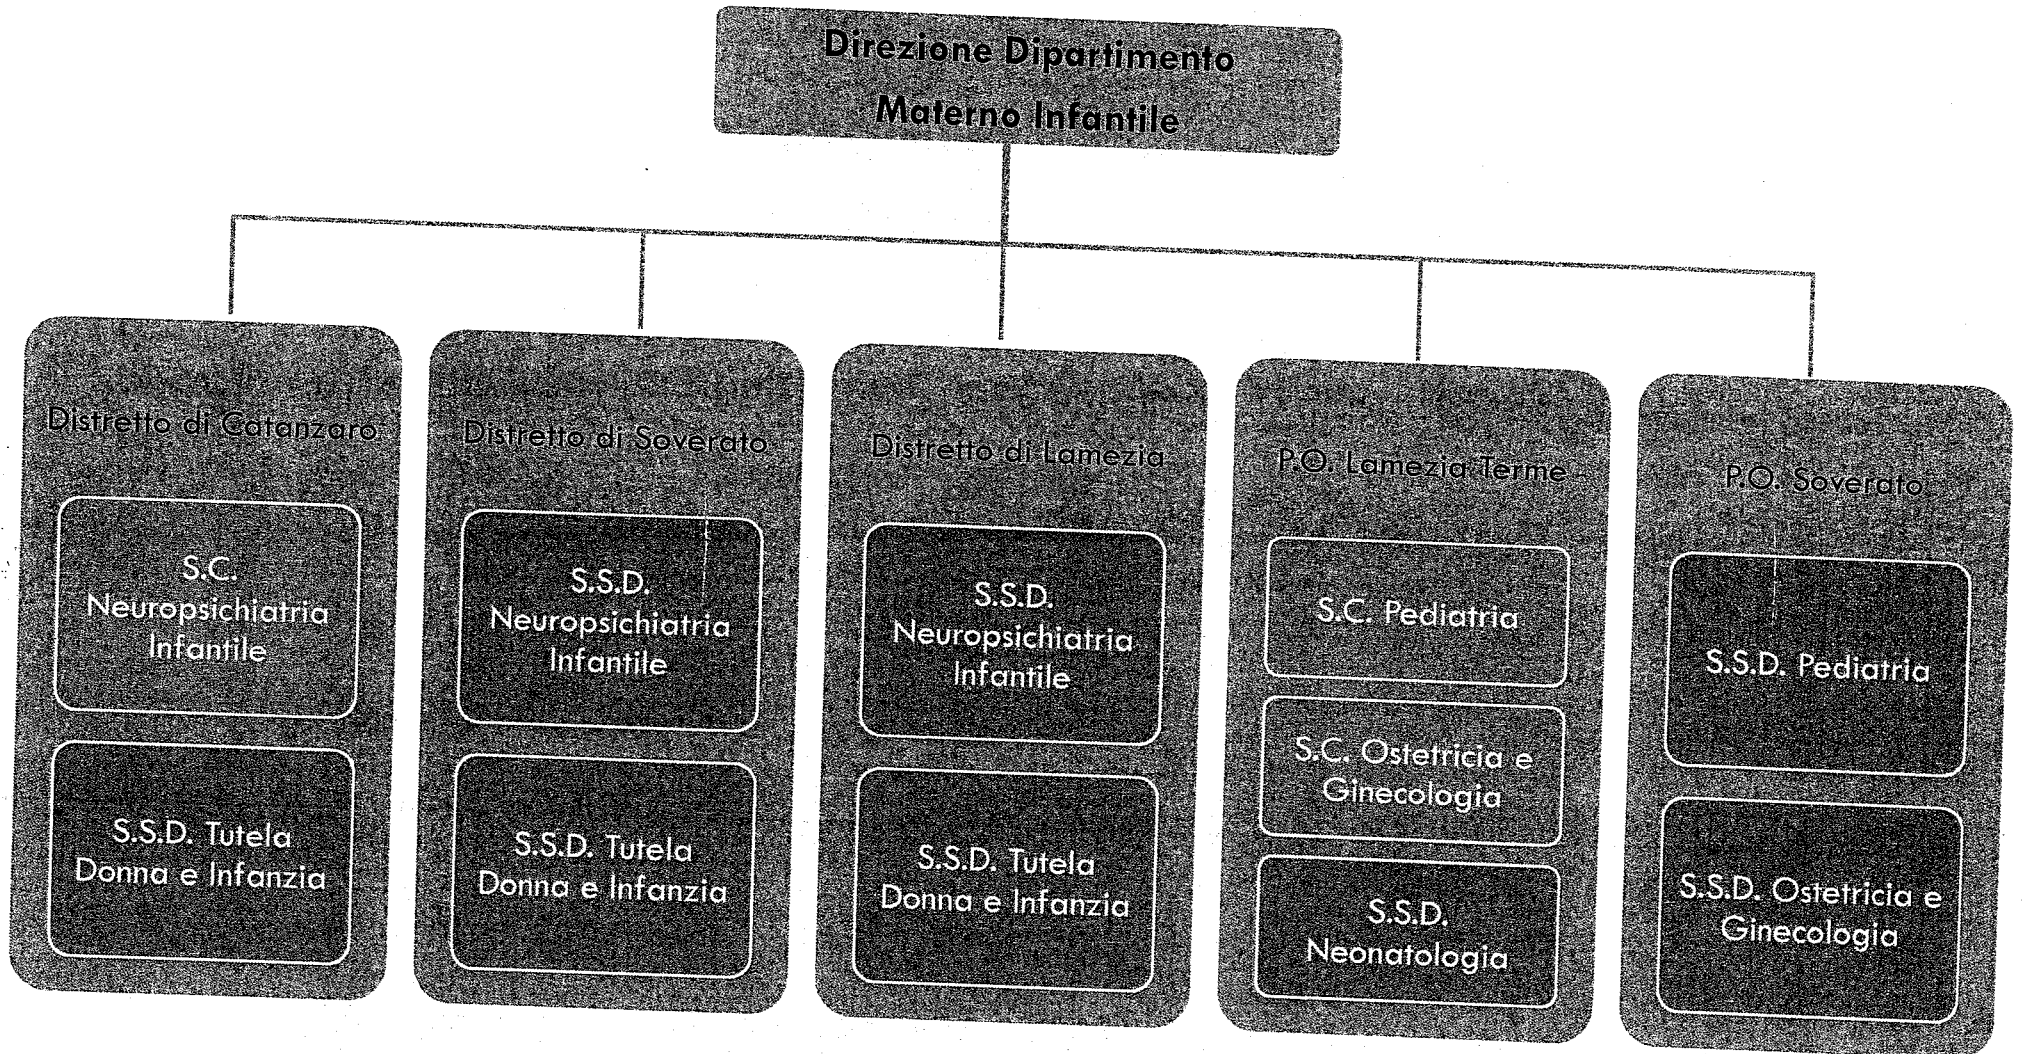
Direzione Dipartimento Materno Infantile

Distretto di Catanzaro

S.C. Neuropsichiatria Infantile

S.S.D. Tutela Donna e Infanzia

Distretto di Soverato

S.S.D. Neuropsichiatria Infantile

S.S.D. Tutela Donna e Infanzia

Distretto di Lamezia

S.S.D. Neuropsichiatria Infantile

S.S.D. Tutela Donna e Infanzia

P.O. Lamezia Terme

S.C. Pediatria

S.C. Ostetricia e Ginecologia

S.S.D. Neonatologia

P.O. Soverato

S.S.D. Pediatria

S.S.D. Ostetricia e Ginecologia